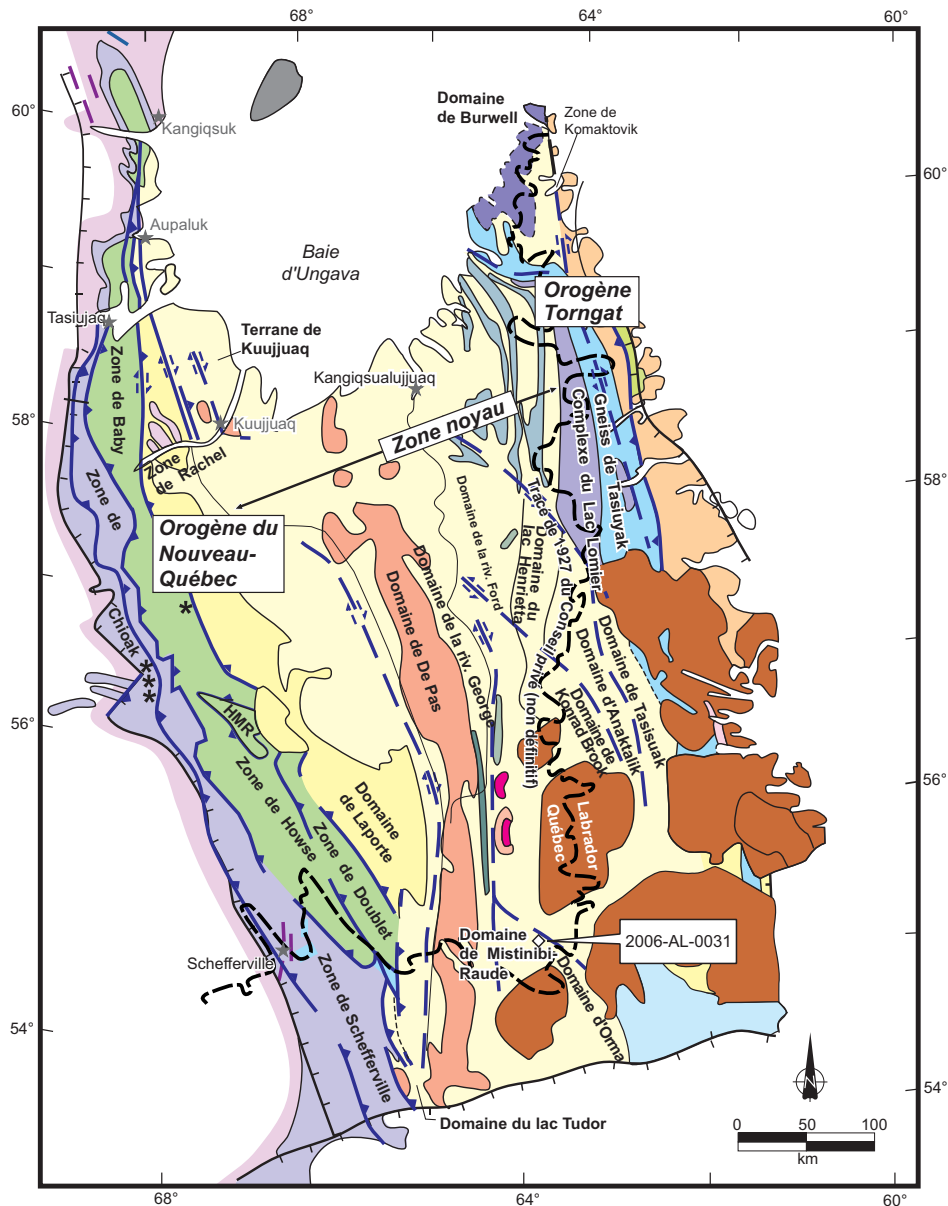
68°
64°
60°
60°
60°
58°
58°
56°
56°
54°
54°
68°
64°
60°

Domaine de Burwell
Zone de Komaktovik
Kangiqsuk
Aupaluk
Baie d'Ungava
Tasiujaq
Terrane de Kuujjuaq
Orogène Torngat
Kangiqsualujjuaq
Kuujjuaq
Zone noyau
Zone de Baby
Zone de Rachel
Zone de Chioak
Orogène du Nouveau-Québec
Gneiss de Tasiuyak
Complexe du Lac Lomier
Tracé de 1927 du Conseil privé (non définitif)
Domaine du lac Henrietta
Domaine de la riv. Ford
Domaine de la riv. George
Domaine de De Pas
Domaine de Tasisuak
Domaine d'Anaktalik
Domaine de Konrad Brook
HMR
Zone de Howse
Zone de Doublet
Domaine de Laporte
Labrador
Québec
Domaine de Mistinibi-Raude
2006-AL-0031
Domaine d'Oma
Schefferville
Zone de Schefferville
Domaine du lac Tudor
N
0
50
100
km